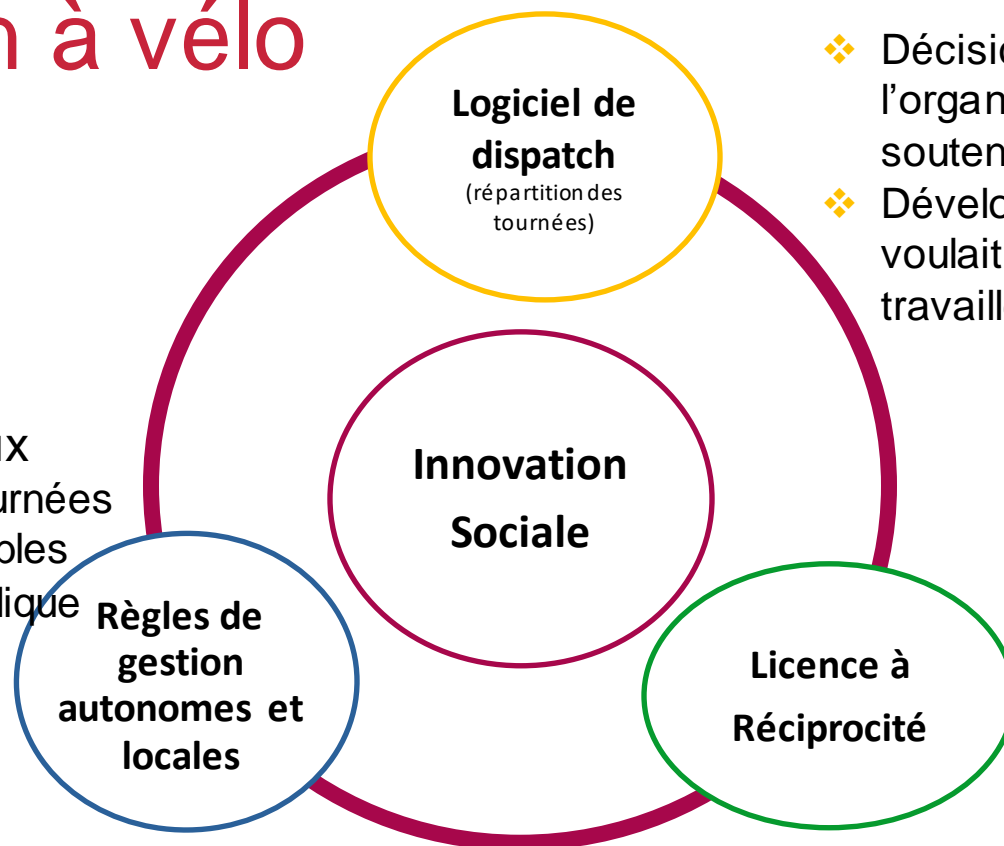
n à vélo

Logiciel de dispatch
(répartition des tournées)

Décisi
l'organ
souten

Dévelo
voulait
travaill

Innovation Sociale

ux
urnées
bles
lique

Règles de gestion autonomes et locales

Licence à Réciprocité